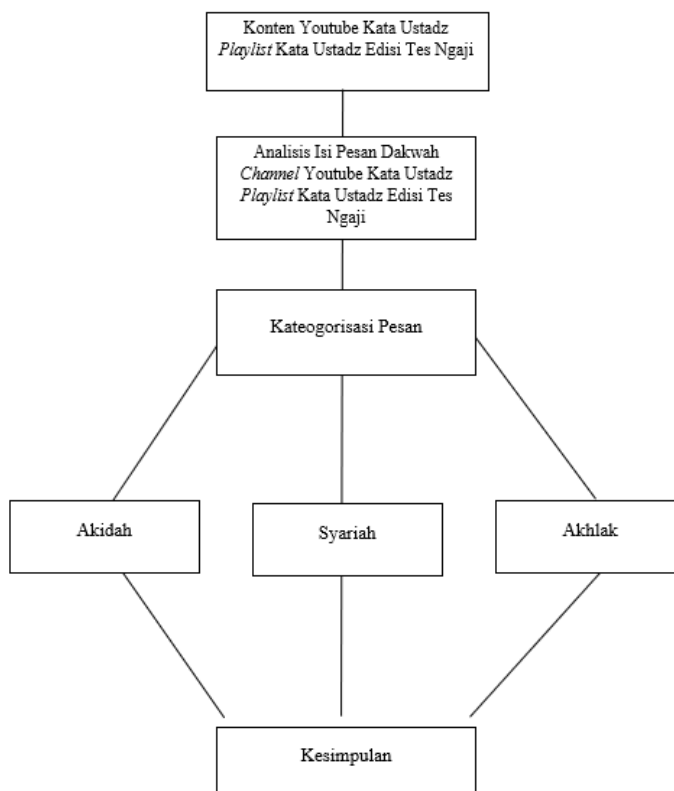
Konten Youtube Kata Ustadz Playlist Kata Ustadz Edisi Tes Ngaji

Analisis Isi Pesan Dakwah Channel Youtube Kata Ustadz Playlist Kata Ustadz Edisi Tes Ngaji

Kateogorisasi Pesan

Akidah

Syariah

Akhlak

Kesimpulan